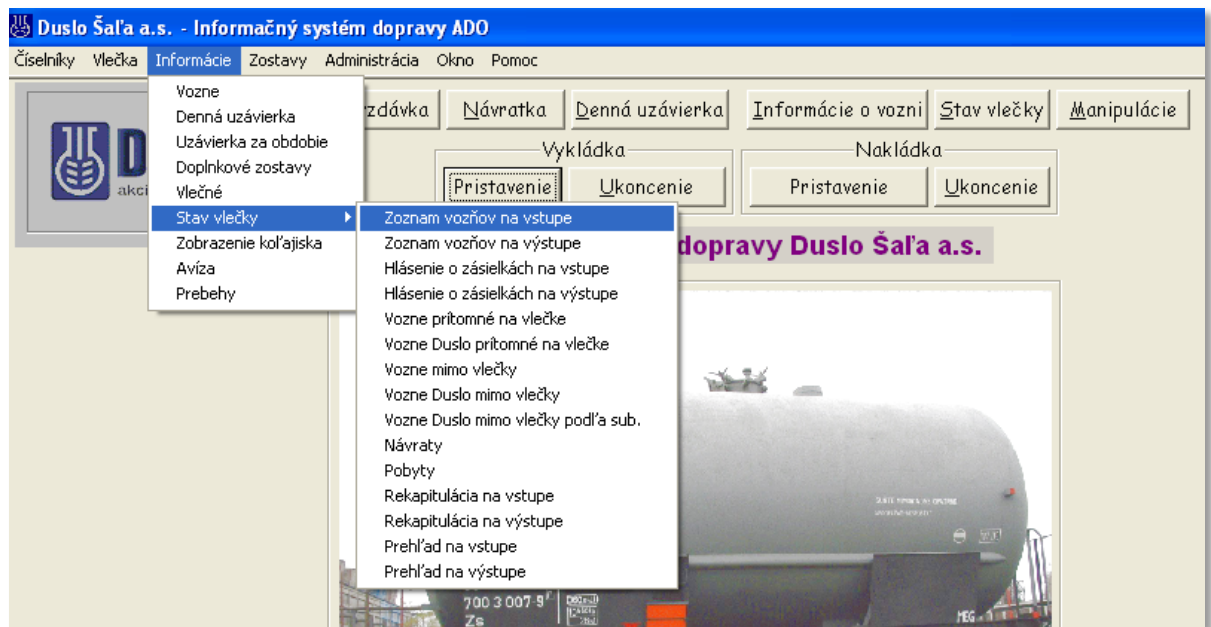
Duslo Šaľa a.s. - Informačný systém dopravy ADO

Číselníky Vlečka Informácie Zostavy Administrácia Okno Pomoc

Vozne
Denná uzávierka
Uzávierka za obdobie
Doplnkové zostavy
Vlečné
Stav vlečky
Zobrazenie koľajiska
Avíza
Prebehy

Zoznam vozňov na vstupe
Zoznam vozňov na výstupe
Hlásenie o zásielkách na vstupe
Hlásenie o zásielkách na výstupe
Vozne prítomné na vlečke
Vozne Duslo prítomné na vlečke
Vozne mimo vlečky
Vozne Duslo mimo vlečky
Vozne Duslo mimo vlečky podľa sub.
Návraty
Pobyty
Rekapitulácia na vstupe
Rekapitulácia na výstupe
Prehľad na vstupe
Prehľad na výstupe

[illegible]zdávka Návratka Denná uzávierka Informácie o vozni Stav vlečky Manipulácie

Vykládka
Pristavenie Ukoncenie

Nakládka
Pristavenie Ukoncenie

D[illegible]
akci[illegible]

dopravy Duslo Šaľa a.s.

700 3 007-9
Zs
MEG